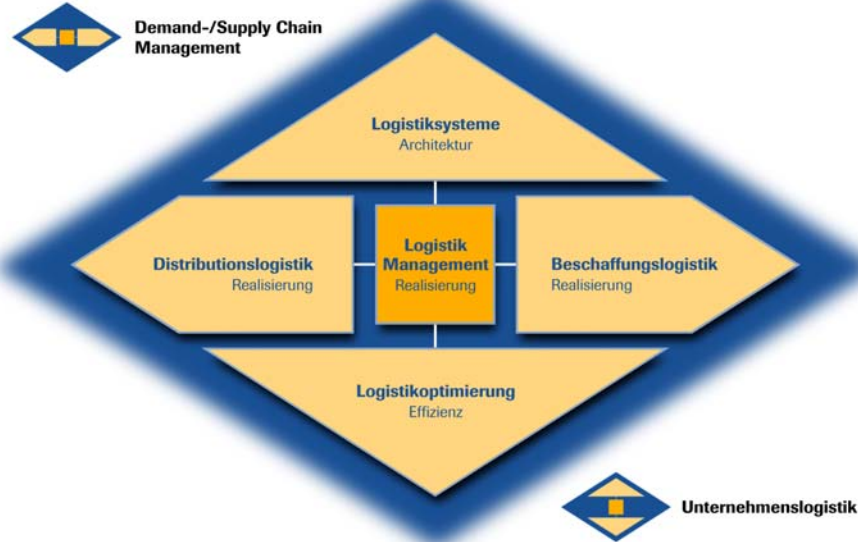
Demand-/Supply Chain Management

Logistiksysteme
Architektur

Distributionslogistik
Realisierung

Logistik Management
Realisierung

Beschaffungslogistik
Realisierung

Logistikoptimierung
Effizienz

Unternehmenslogistik